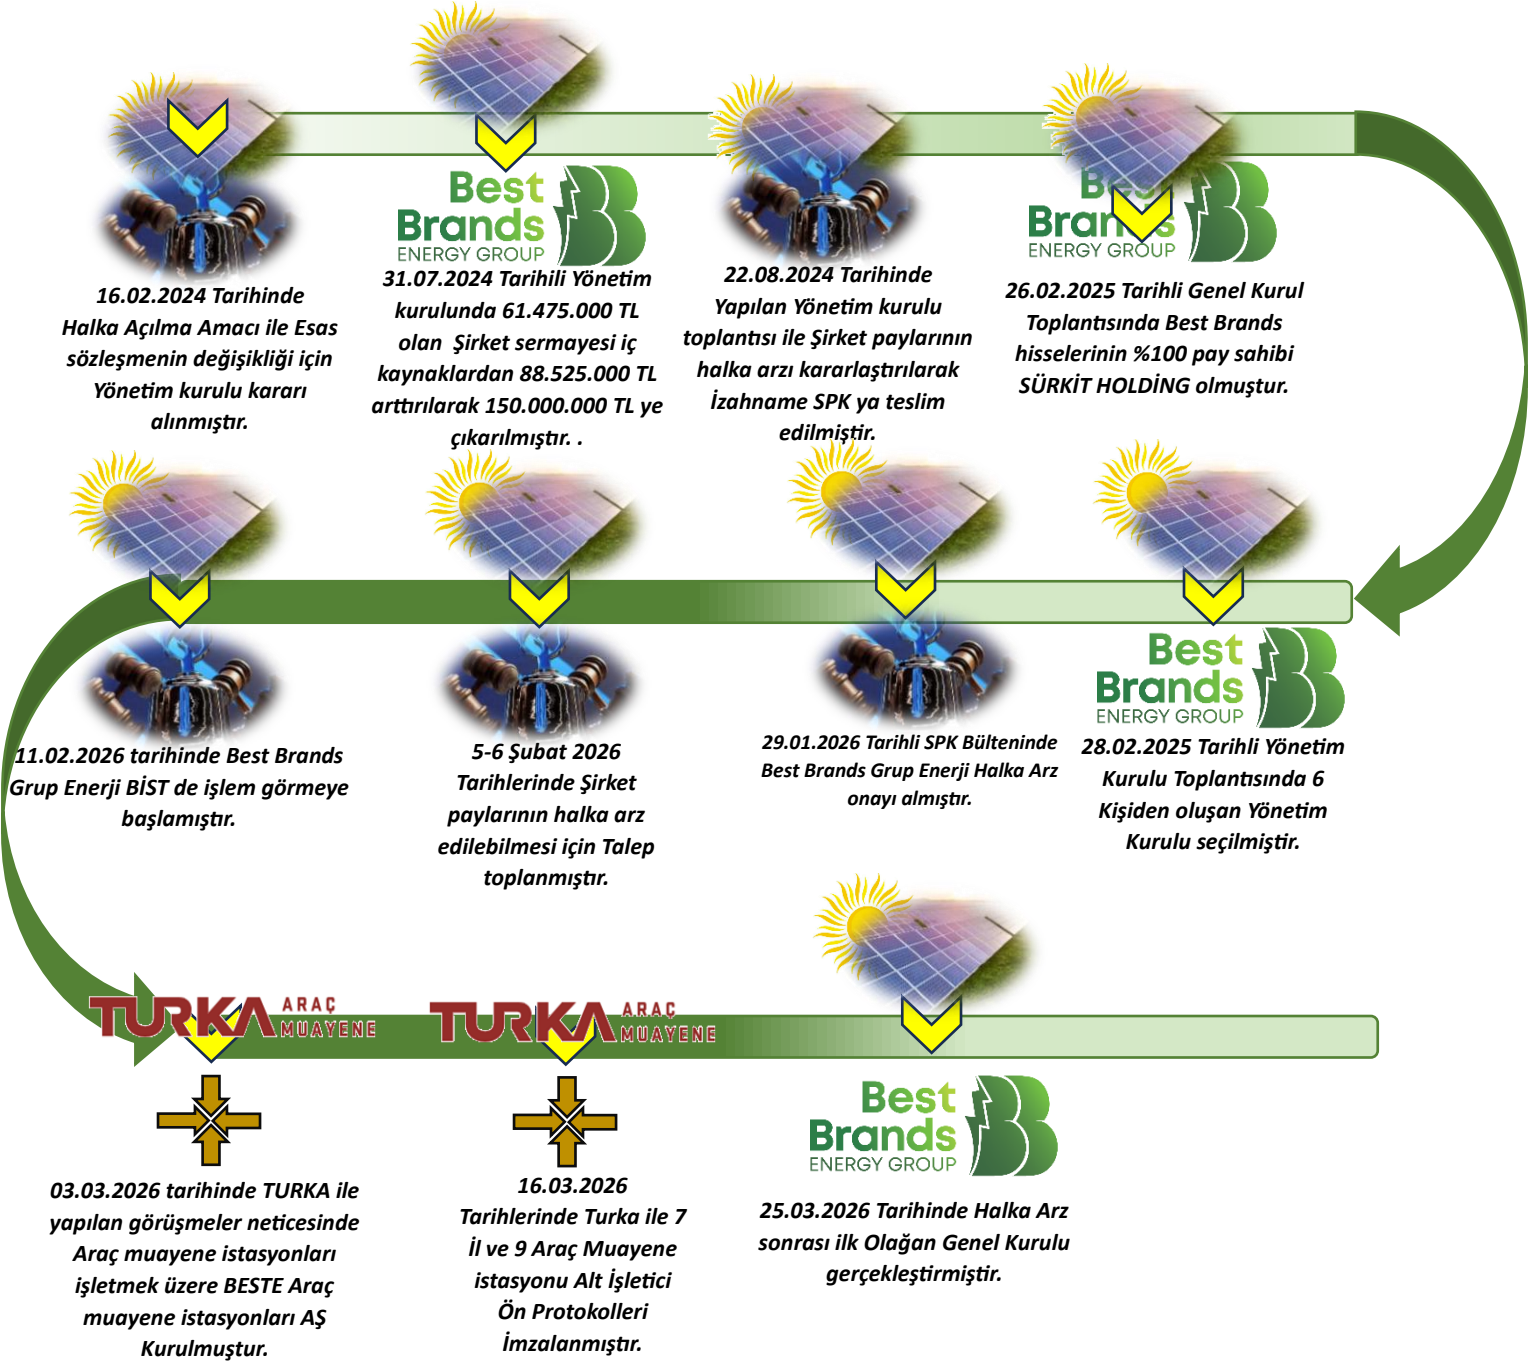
16.02.2024 Tarihinde Halka Açılma Amacı ile Esas sözleşmenin değişikliği için Yönetim kurulu kararı alınmıştır.

Best Brands ENERGY GROUP

31.07.2024 Tarihili Yönetim kurulunda 61.475.000 TL olan Şirket sermayesi iç kaynaklardan 88.525.000 TL arttırılarak 150.000.000 TL ye çıkarılmıştır. .

22.08.2024 Tarihinde Yapılan Yönetim kurulu toplantısı ile Şirket paylarının halka arzı kararlaştırılarak İzahname SPK ya teslim edilmiştir.

Best Brands ENERGY GROUP

26.02.2025 Tarihli Genel Kurul Toplantısında Best Brands hisselerinin %100 pay sahibi SÜRKİT HOLDİNG olmuştur.

11.02.2026 tarihinde Best Brands Grup Enerji BİST de işlem görmeye başlamıştır.

5-6 Şubat 2026 Tarihlerinde Şirket paylarının halka arz edilebilmesi için Talep toplanmıştır.

29.01.2026 Tarihli SPK Bülteninde Best Brands Grup Enerji Halka Arz onayı almıştır.

Best Brands ENERGY GROUP

28.02.2025 Tarihli Yönetim Kurulu Toplantısında 6 Kişiden oluşan Yönetim Kurulu seçilmiştir.

TURKA ARAÇ MUAYENE

TURKA ARAÇ MUAYENE

Best Brands ENERGY GROUP

03.03.2026 tarihinde TURKA ile yapılan görüşmeler neticesinde Araç muayene istasyonları işletmek üzere BESTE Araç muayene istasyonları AŞ Kurulmuştur.

16.03.2026 Tarihlerinde Turka ile 7 İl ve 9 Araç Muayene istasyonu Alt İşletici Ön Protokolleri İmzalanmıştır.

25.03.2026 Tarihinde Halka Arz sonrası ilk Olağan Genel Kurulu gerçekleştirmiştir.